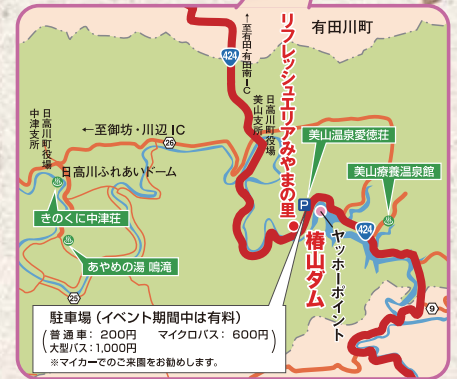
有田川町

↑至有田・有田南IC

424

リフレッシュエリアみやまの里

日高川町役場美山支所

日高川町役場中津支所

←至御坊・川辺IC

26

日高川ふれあいドーム

美山温泉愛徳荘

美山療養温泉館

P

ヤッホーポイント

椿山ダム

きのくに中津荘

あやめの湯 鳴滝

424

25

9

駐車場（イベント期間中は有料）
普通車：200円　マイクロバス：600円
大型バス：1,000円
※マイカーでのご来園をお勧めします。